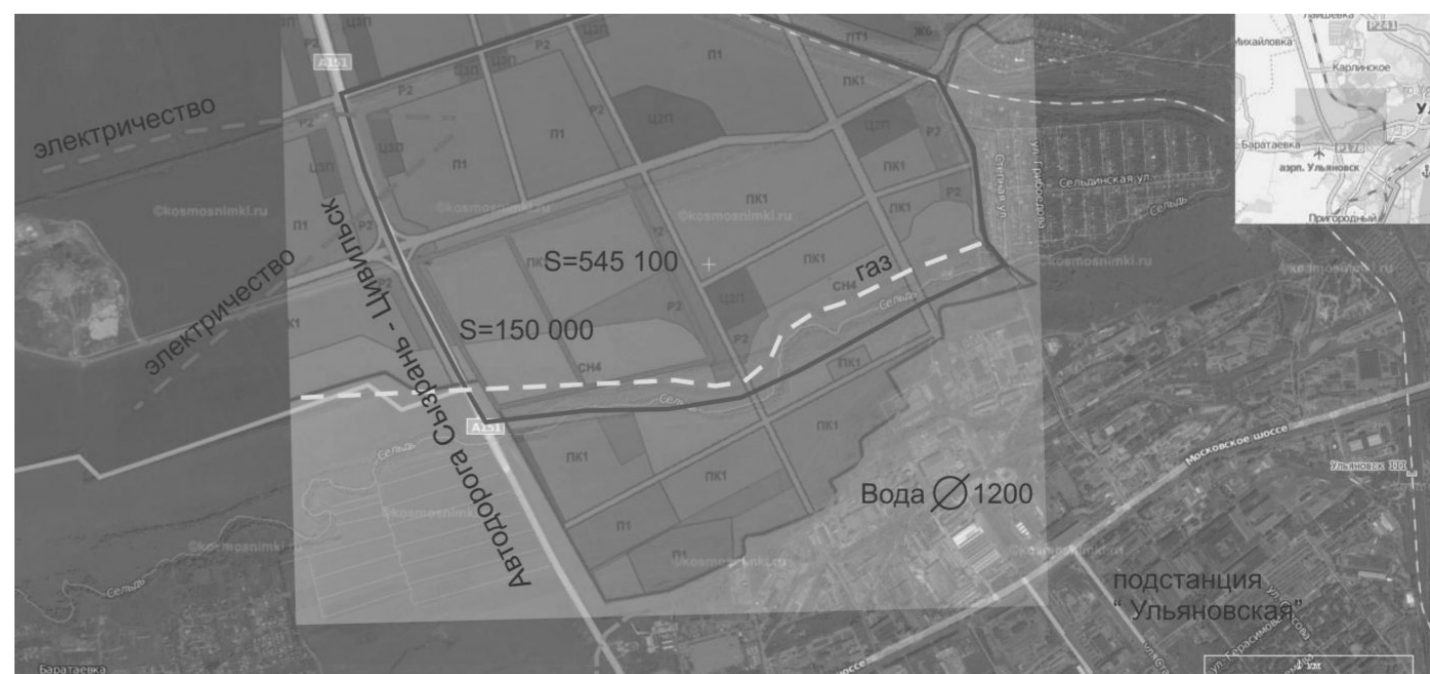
электричество

электричество

Автодорога Сызрань - Цивильск

S=545 100

S=150 000

газ

Вода ∅1200

подстанция " Ульяновская"

A151

A151

ЦЗП
ЦЗП
Р2
Р2
П1
Р2
ЦЗП
П1
Р2
ЦЗП
Р2
П1
П1
ПК1
ЦЗП
Р2
ПК1
ПК1
Р2
ПК1
ПК1
Р2
ЦЗП
СН4
Р2
СН4
ПК1
ПК1
ПК1
ПК1
П1
П1
ПТ1
Ж5

©kosmosnimki.ru
©kosmosnimki.ru
©kosmosnimki.ru
©kosmosnimki.ru
©kosmosnimki.ru
©kosmosnimki.ru
©kosmosnimki.ru

Сельдь
Сельдь
Сельдь
Сельдь
Сельдинская ул.
ул. Грибоедова
Степная ул.
Московское шоссе
шоссе
ул. Герасимова
Ульяновск III
Баратаевка

Лаишевка
Михайловка
Карлинское
Баратаевка
аэрп. Ульяновск
Пригородный
Ул